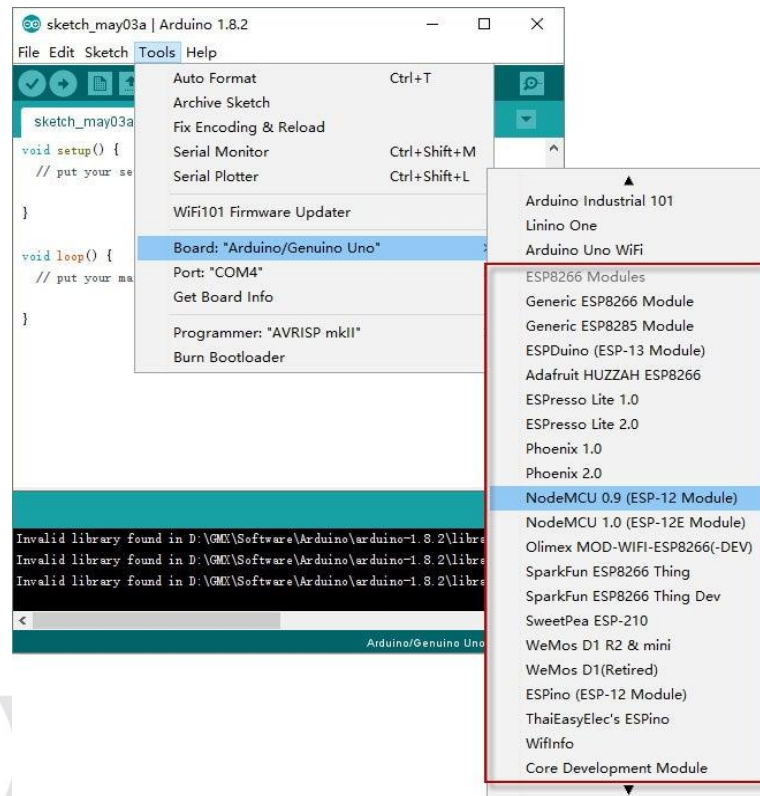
sketch_may03a | Arduino 1.8.2
File Edit Sketch Tools Help
sketch_may03a
void setup() {
// put your se
}
void loop() {
// put your ma
}
Auto Format Ctrl+T
Archive Sketch
Fix Encoding & Reload
Serial Monitor Ctrl+Shift+M
Serial Plotter Ctrl+Shift+L
WiFi101 Firmware Updater
Board: "Arduino/Genuino Uno"
Port: "COM4"
Get Board Info
Programmer: "AVRISP mkII"
Burn Bootloader
Arduino Industrial 101
Linino One
Arduino Uno WiFi
ESP8266 Modules
Generic ESP8266 Module
Generic ESP8285 Module
ESPDuino (ESP-13 Module)
Adafruit HUZZAH ESP8266
ESPresso Lite 1.0
ESPresso Lite 2.0
Phoenix 1.0
Phoenix 2.0
NodeMCU 0.9 (ESP-12 Module)
NodeMCU 1.0 (ESP-12E Module)
Olimex MOD-WIFI-ESP8266(-DEV)
SparkFun ESP8266 Thing
SparkFun ESP8266 Thing Dev
SweetPea ESP-210
WeMos D1 R2 & mini
WeMos D1(Retired)
ESPino (ESP-12 Module)
ThaiEasyElec's ESPino
WifInfo
Core Development Module
Invalid library found in D:\GMX\Software\Arduino\arduino-1.8.2\libre
Invalid library found in D:\GMX\Software\Arduino\arduino-1.8.2\libre
Invalid library found in D:\GMX\Software\Arduino\arduino-1.8.2\libre
Arduino/Genuino Uno